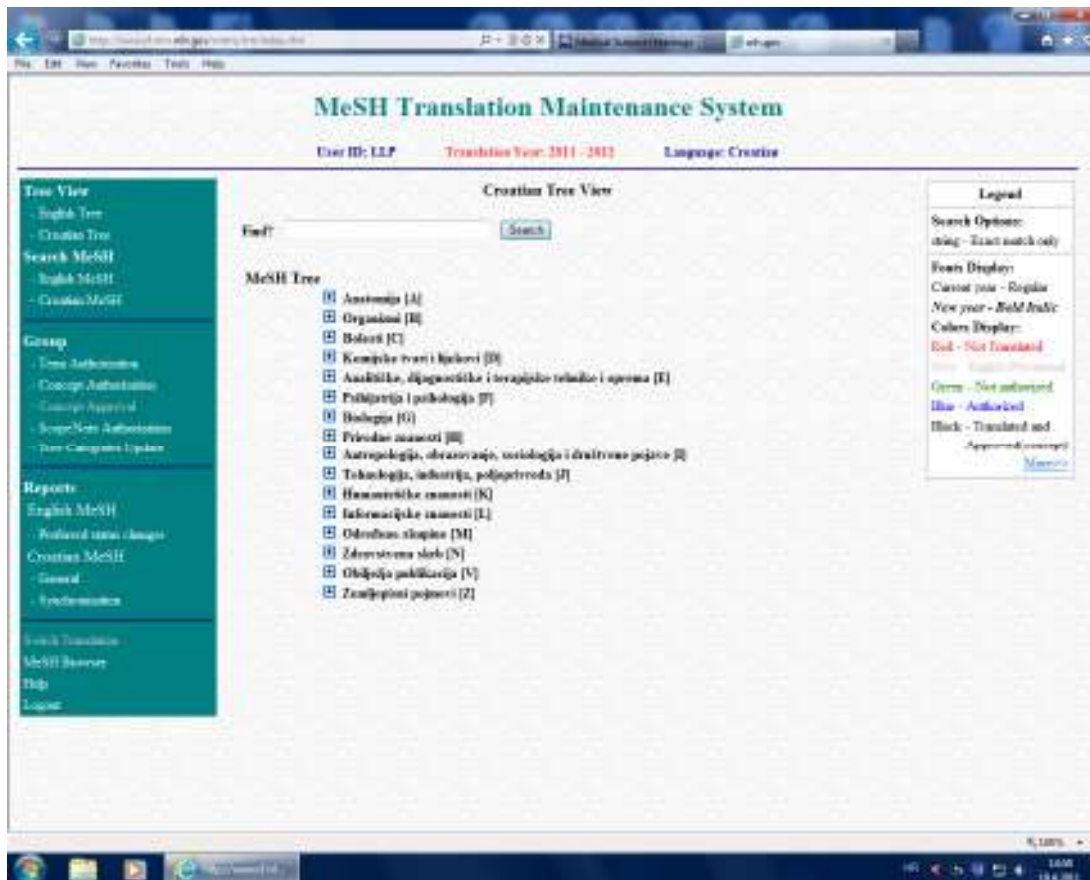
File Edit View Favorites Tools Help

MeSH Translation Maintenance System

User ID: LLP Translation Year: 2011 - 2012 Language: Croatian

Tree View
- English Tree
- Croatian Tree
Search MeSH
- English MeSH
- Croatian MeSH

Group
- Term Authorization
- Concept Authorization
- Concept Approval
- ScopeNote Authorization
- Tree Categories Update

Reports
English MeSH
- Preferred terms changes
Croatian MeSH
- General
- Synchronization

Switch Translation
MeSH Browser
Help
Logout

Croatian Tree View

Find? Search

MeSH Tree
Anatomija [A]
Organizmi [B]
Bolesti [C]
Kemijske tvari i lijekovi [D]
Analitičke, dijagnostičke i terapijske tehnike i oprema [E]
Psihijatrija i psihologija [F]
Biologija [G]
Prirodne znanosti [H]
Antropologija, obrazovanje, sociologija i društvene pojave [I]
Tehnologija, industrija, poljoprivreda [J]
Humanističke znanosti [K]
Informacijske znanosti [L]
Određene skupine [M]
Zdravstvena skrb [N]
Obilježja publikacija [V]
Zemljopisni pojmovi [Z]

Legend
Search Options:
string - Exact match only
Fonts Display:
Current year - Regular
New year - Bold Italic
Colors Display:
Red - Not Translated
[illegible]
Green - Not authorized
Blue - Authorized
Black - Translated and Approved(concept)
More>>

100%